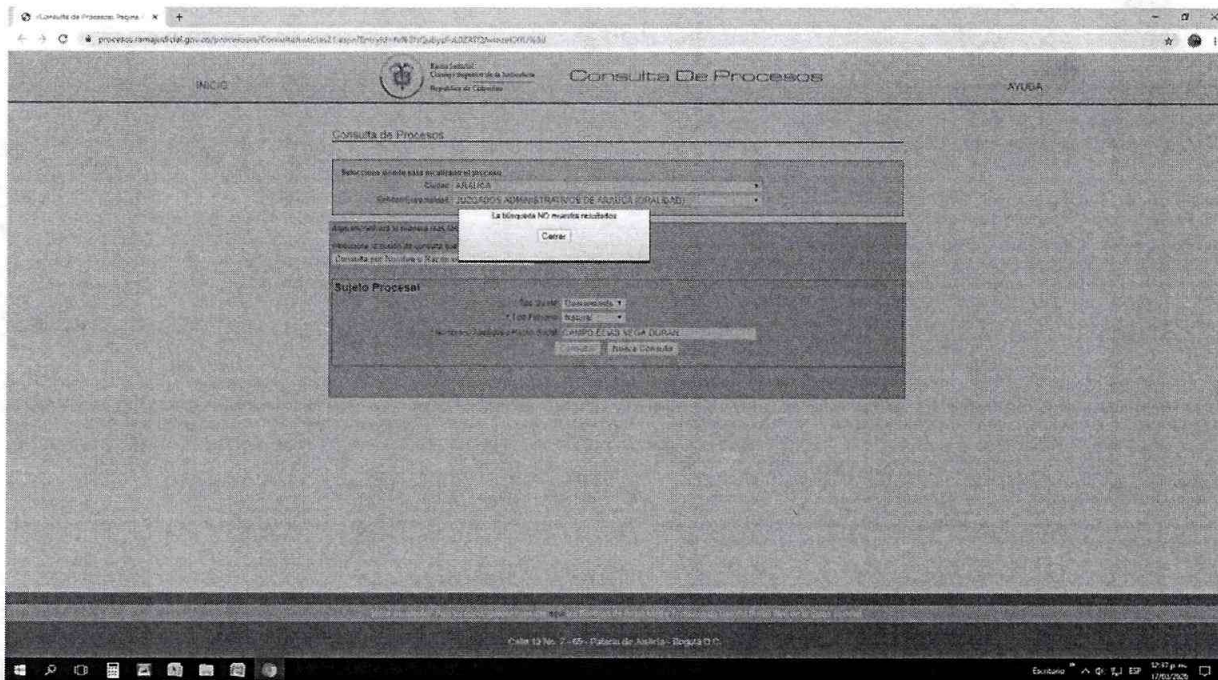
::Consulta de Procesos: Pagina ×

procesos.ramajudicial.gov.co/procesos/ConsultaNacional/Index.aspx?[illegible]

INICIO

Rama Judicial
Consejo Superior de la Judicatura
República de Colombia

Consulta De Procesos

AYUDA

Consulta de Procesos

Seleccione donde esta localizado el proceso
Ciudad: ARAUCA
Entidad/Especialidad: JUZGADOS ADMINISTRATIVOS DE ARAUCA (ORALIDAD)

La búsqueda NO muestra resultados

Cerrar

Aquí encontrará la manera más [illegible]

Seleccione la opción de consulta que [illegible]

Consulta por Nombre o Razón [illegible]

Sujeto Procesal

Tipo Sujeto: Demandado
Tipo Persona: Natural
Nombre(s) Apellido o Razón Social: CAMPO ELIAS VEGA DURAN

Consultar Nueva Consulta

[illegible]

Calle 12 No. 7 - 65 - Palacio de Justicia - Bogotá D.C.

Escritorio ESP 12:12 p. m. 17/03/2020